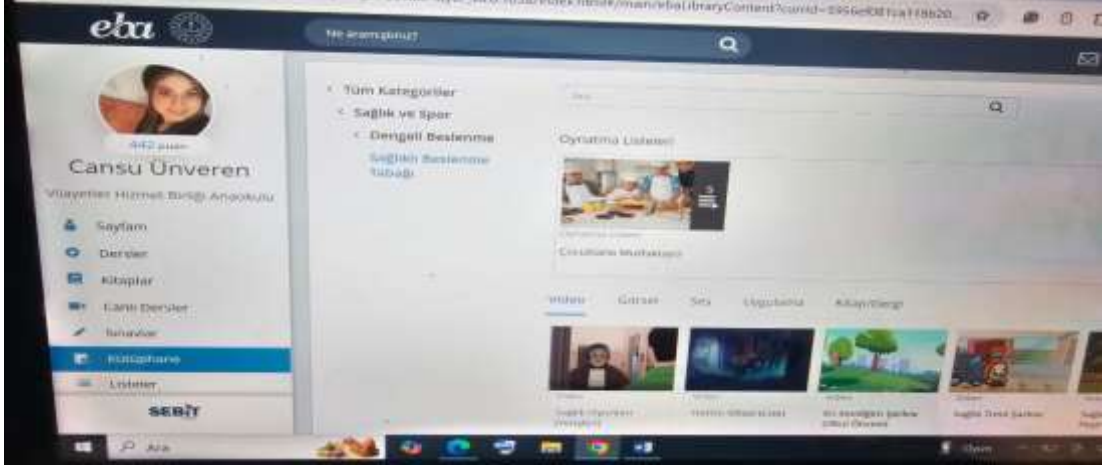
eba

Ne aramıştınız?

442 puan
Cansu Ünveren
Vilayetler Hizmet Birliği Anaokulu

Sayfam
Dersler
Kitaplar
Canlı Dersler
Sınavlar
Kütüphane
Listeler

SEBİT

Tüm Kategoriler
Sağlık ve Spor
Dengeli Beslenme
Sağlıklı Beslenme Tabağı

Ara

Oynatma Listeleri

Çocukların Mutfağı

Video Görsel Ses Uygulama Kitap/Dergi

Sağlık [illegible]
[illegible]
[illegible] Şarkısı
Sağlık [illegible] Şarkısı

Ara